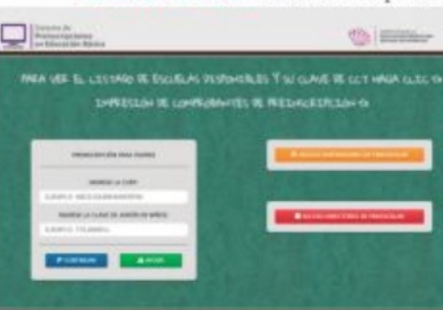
Sistema de Preinscripciones en Educación Básica

PARA VER EL LISTADO DE ESCUELAS DISPONIBLES Y SU CLAVE DE CCT HAGA CLIC EN IMPRESION DE COMPROBANTES DE PREINSCRIPCION

PREINSCRIPCIÓN PARA PADRES

INGRESE LA CURP

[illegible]

INGRESE LA CLAVE DE JARDÍN DE NIÑOS

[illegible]

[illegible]

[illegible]

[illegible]

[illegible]